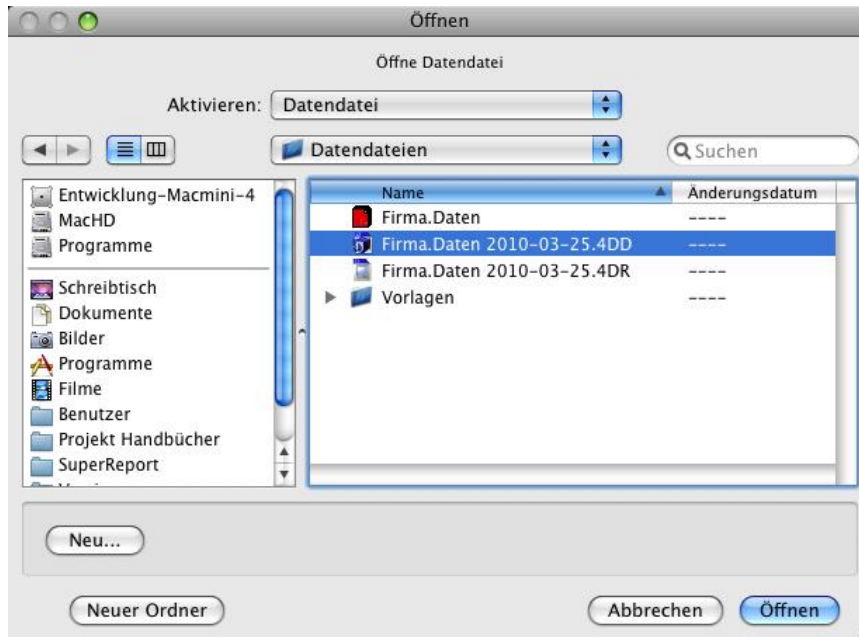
Öffnen

Öffne Datendatei

Aktivieren: Datendatei

Datendateien

Suchen

Entwicklung-Macmini-4
MacHD
Programme
Schreibtisch
Dokumente
Bilder
Programme
Filme
Benutzer
Projekt Handbücher
SuperReport
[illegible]

| Name | Änderungsdatum |
|---|---|
| Firma.Daten | ---- |
| Firma.Daten 2010-03-25.4DD | ---- |
| Firma.Daten 2010-03-25.4DR | ---- |
| Vorlagen | ---- |

Neu...

Neuer Ordner

Abbrechen

Öffnen